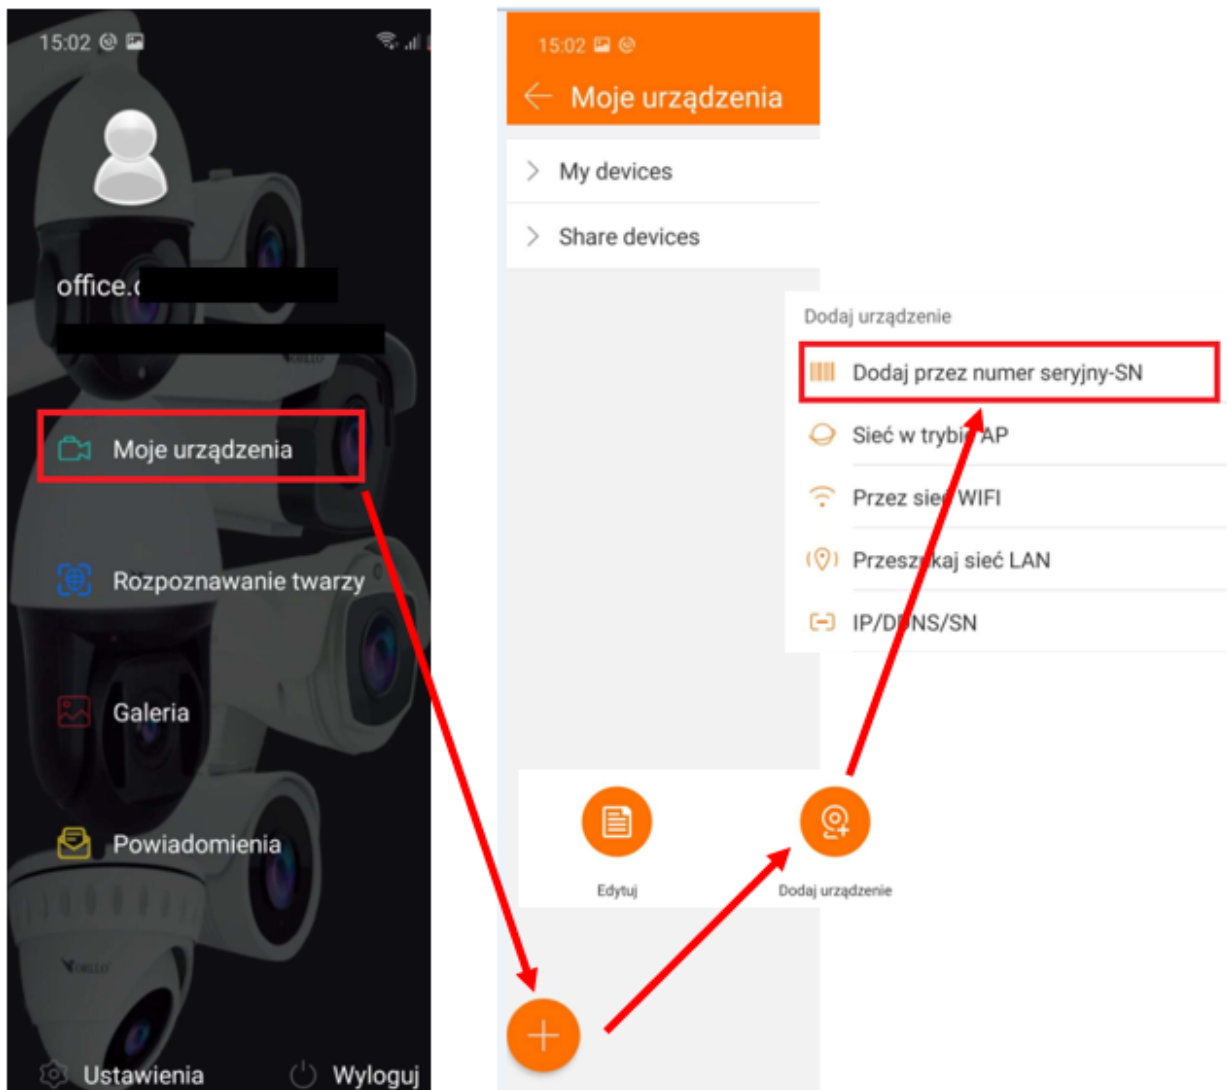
15:02

office.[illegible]

Moje urządzenia

Rozpoznawanie twarzy

Galeria

Powiadomienia

Ustawienia

Wyloguj

15:02

Moje urządzenia

My devices

Share devices

Dodaj urządzenie

Dodaj przez numer seryjny-SN

Sieć w trybi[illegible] AP

Przez sie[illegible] WIFI

Przesz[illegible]kaj sieć LAN

IP/D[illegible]NS/SN

Edytuj

Dodaj urządzenie